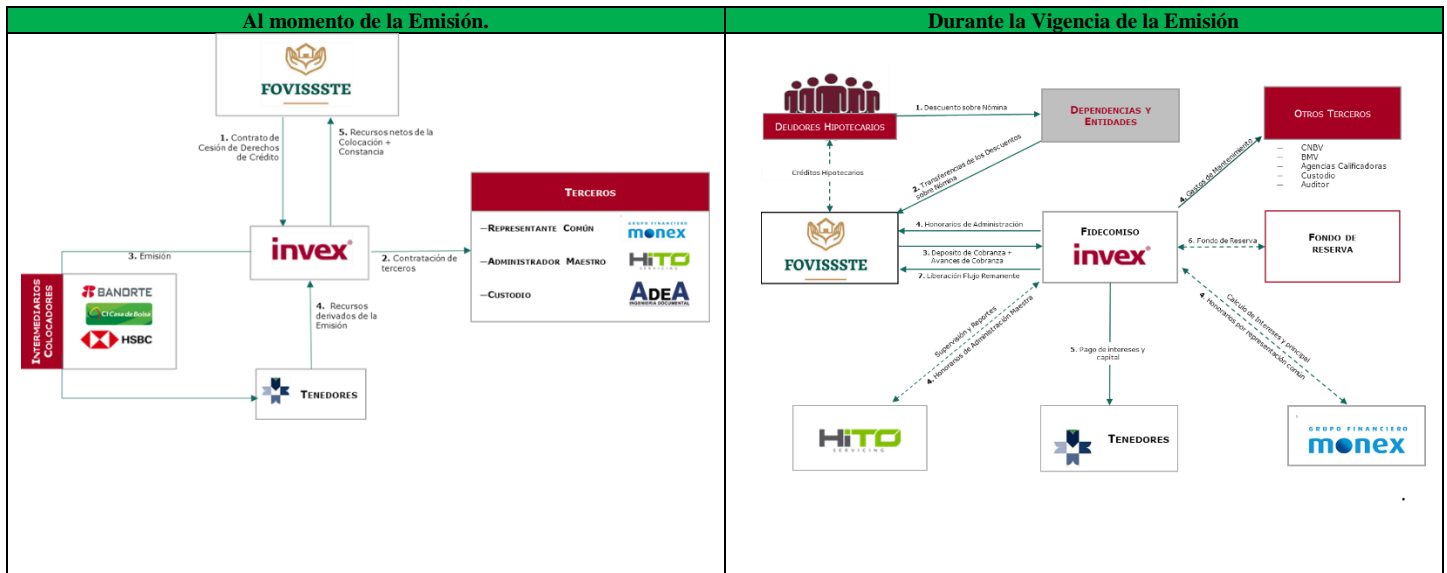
| Al momento de la Emisión. | Durante la Vigencia de la Emisión |
|---|---|

FOVISSSTE

1. Contrato de Cesión de Derechos de Crédito

5. Recursos netos de la Colocación + Constancia

invex

3. Emisión

2. Contratación de terceros

Terceros

–Representante Común GRUPO FINANCIERO monex

–Administrador Maestro HiTO SERVICING

–Custodio AdeA INGENIERIA DOCUMENTAL

Intermediarios Colocadores

BANORTE

Casa de Bolsa

HSBC

4. Recursos derivados de la Emisión

Tenedores

Deudores Hipotecarios

1. Descuento sobre Nómina

Dependencias y Entidades

Otros Terceros

– CNBV
– BMV
– Agencias Calificadoras
– Custodio
– Auditor

2. Transferencias de los Descuentos sobre Nómina

Créditos Hipotecarios

4. Gastos de Mantenimiento

FOVISSSTE

4. Honorarios de Administración

3. Depósito de Cobranza + Avances de Cobranza

7. Liberación Flujo Remanente

Fideicomiso invex

6. Fondo de Reserva

Fondo de reserva

Supervisión y Reportes

4. Honorarios de Administración Maestra

5. Pago de intereses y capital

Cálculo de intereses y principal

4. Honorarios por representación común

HiTO SERVICING

Tenedores

GRUPO FINANCIERO monex